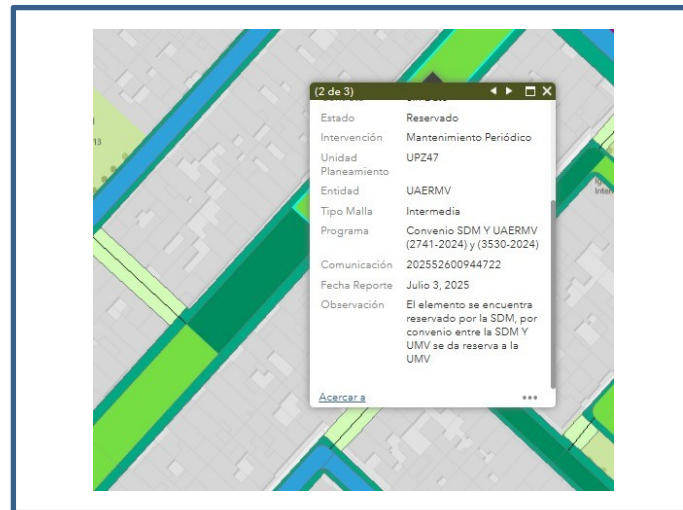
(2 de 3)

| | |
|---|---|
| Estado | Reservado |
| Intervención | Mantenimiento Periódico |
| Unidad Planeamiento | UPZ47 |
| Entidad | UAERMV |
| Tipo Malla | Intermedia |
| Programa | Convenio SDM Y UAERMV (2741-2024) y (3530-2024) |
| Comunicación | 202552600944722 |
| Fecha Reporte | Julio 3, 2025 |
| Observación | El elemento se encuentra reservado por la SDM, por convenio entre la SDM Y UMV se da reserva a la UMV |

Acercar a
•••